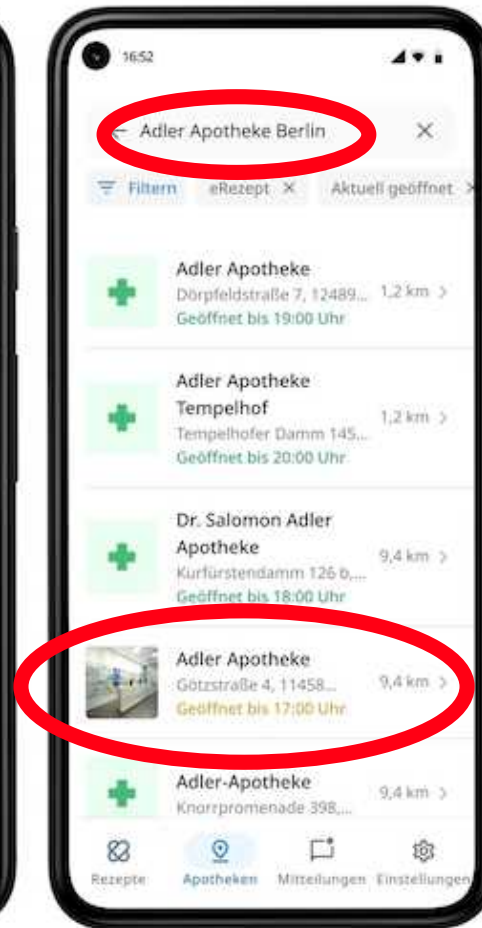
16:52

Adler Apotheke Berlin

Filtern eRezept Aktuell geöffnet

Adler Apotheke
Dörpfeldstraße 7, 12489... 1,2 km
Geöffnet bis 19:00 Uhr

Adler Apotheke Tempelhof
Tempelhofer Damm 145... 1,2 km
Geöffnet bis 20:00 Uhr

Dr. Salomon Adler Apotheke
Kurfürstendamm 126 b,... 9,4 km
Geöffnet bis 18:00 Uhr

Adler Apotheke
Götzstraße 4, 11458... 9,4 km
Geöffnet bis 17:00 Uhr

Adler-Apotheke
Knorrpromenade 398,... 9,4 km

Rezepte Apotheken Mitteilungen Einstellungen